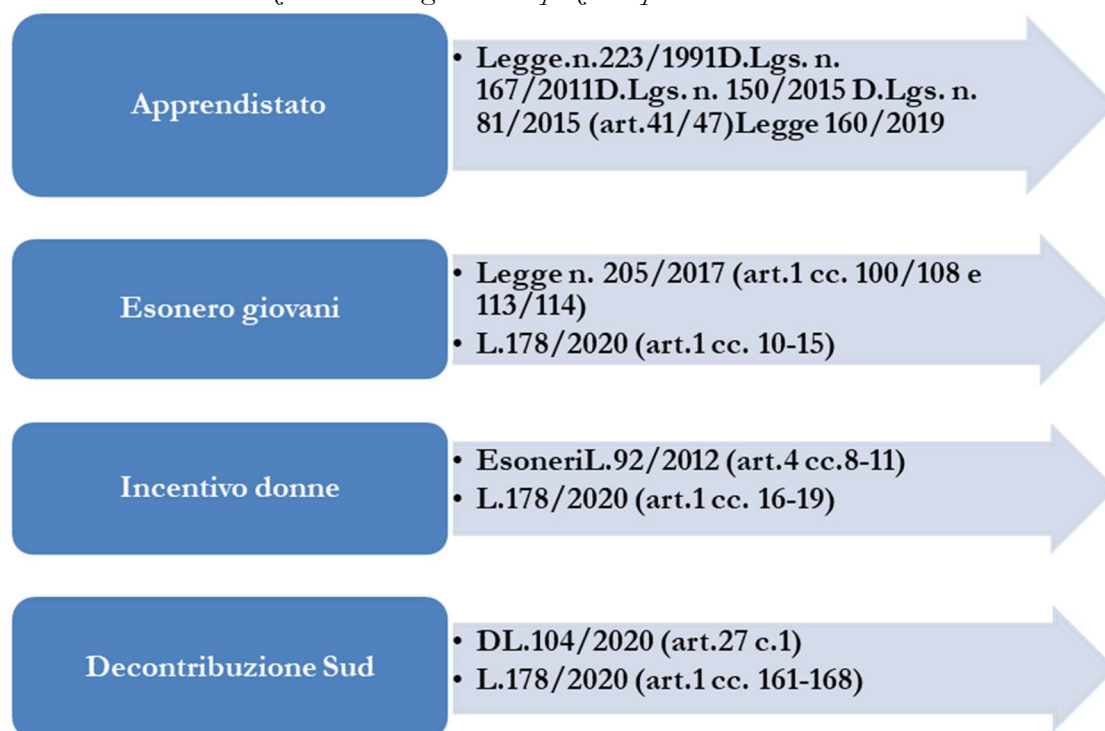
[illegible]

Apprendistato

• Legge.n.223/1991D.Lgs. n. 167/2011D.Lgs. n. 150/2015 D.Lgs. n. 81/2015 (art.41/47)Legge 160/2019

Esonero giovani

• Legge n. 205/2017 (art.1 cc. 100/108 e 113/114)
• L.178/2020 (art.1 cc. 10-15)

Incentivo donne

• EsoneriL.92/2012 (art.4 cc.8-11)
• L.178/2020 (art.1 cc. 16-19)

Decontribuzione Sud

• DL.104/2020 (art.27 c.1)
• L.178/2020 (art.1 cc. 161-168)